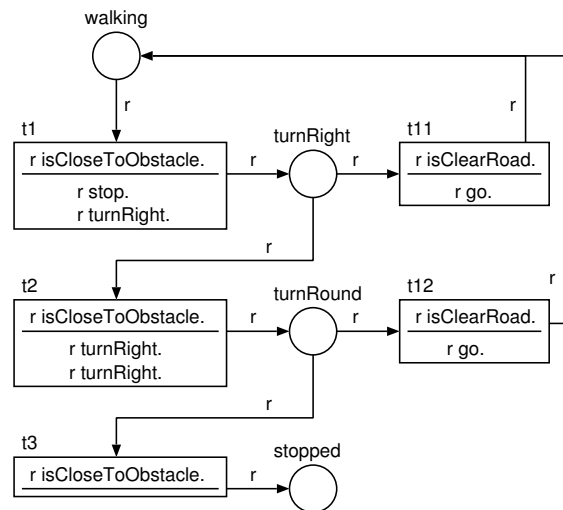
walking

r

r

t1

r isCloseToObstacle.

r stop.
r turnRight.

r

turnRight

r

t11

r isClearRoad.

r go.

r

t2

r isCloseToObstacle.

r turnRight.
r turnRight.

r

turnRound

r

t12

r isClearRoad.

r go.

r

r

t3

r isCloseToObstacle.

r

stopped